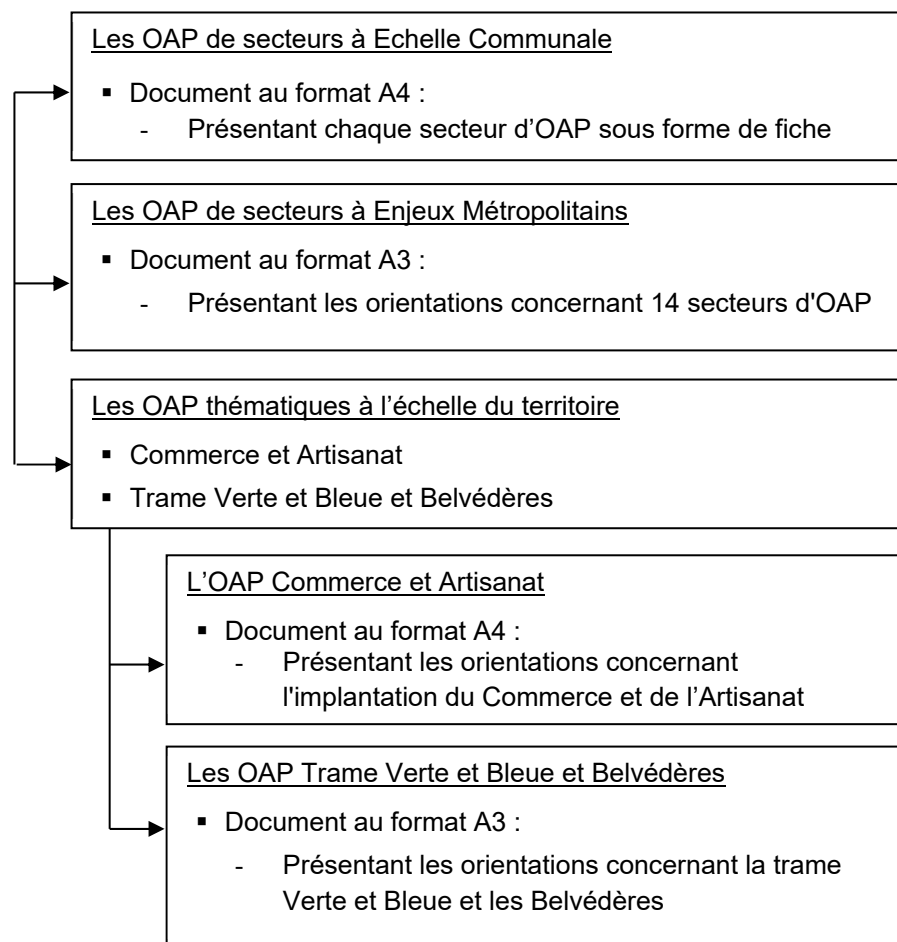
Les OAP de secteurs à Echelle Communale

▪ Document au format A4 :
- Présentant chaque secteur d'OAP sous forme de fiche

Les OAP de secteurs à Enjeux Métropolitains

▪ Document au format A3 :
- Présentant les orientations concernant 14 secteurs d'OAP

Les OAP thématiques à l'échelle du territoire

▪ Commerce et Artisanat
▪ Trame Verte et Bleue et Belvédères

L'OAP Commerce et Artisanat

▪ Document au format A4 :
- Présentant les orientations concernant l'implantation du Commerce et de l'Artisanat

Les OAP Trame Verte et Bleue et Belvédères

▪ Document au format A3 :
- Présentant les orientations concernant la trame Verte et Bleue et les Belvédères